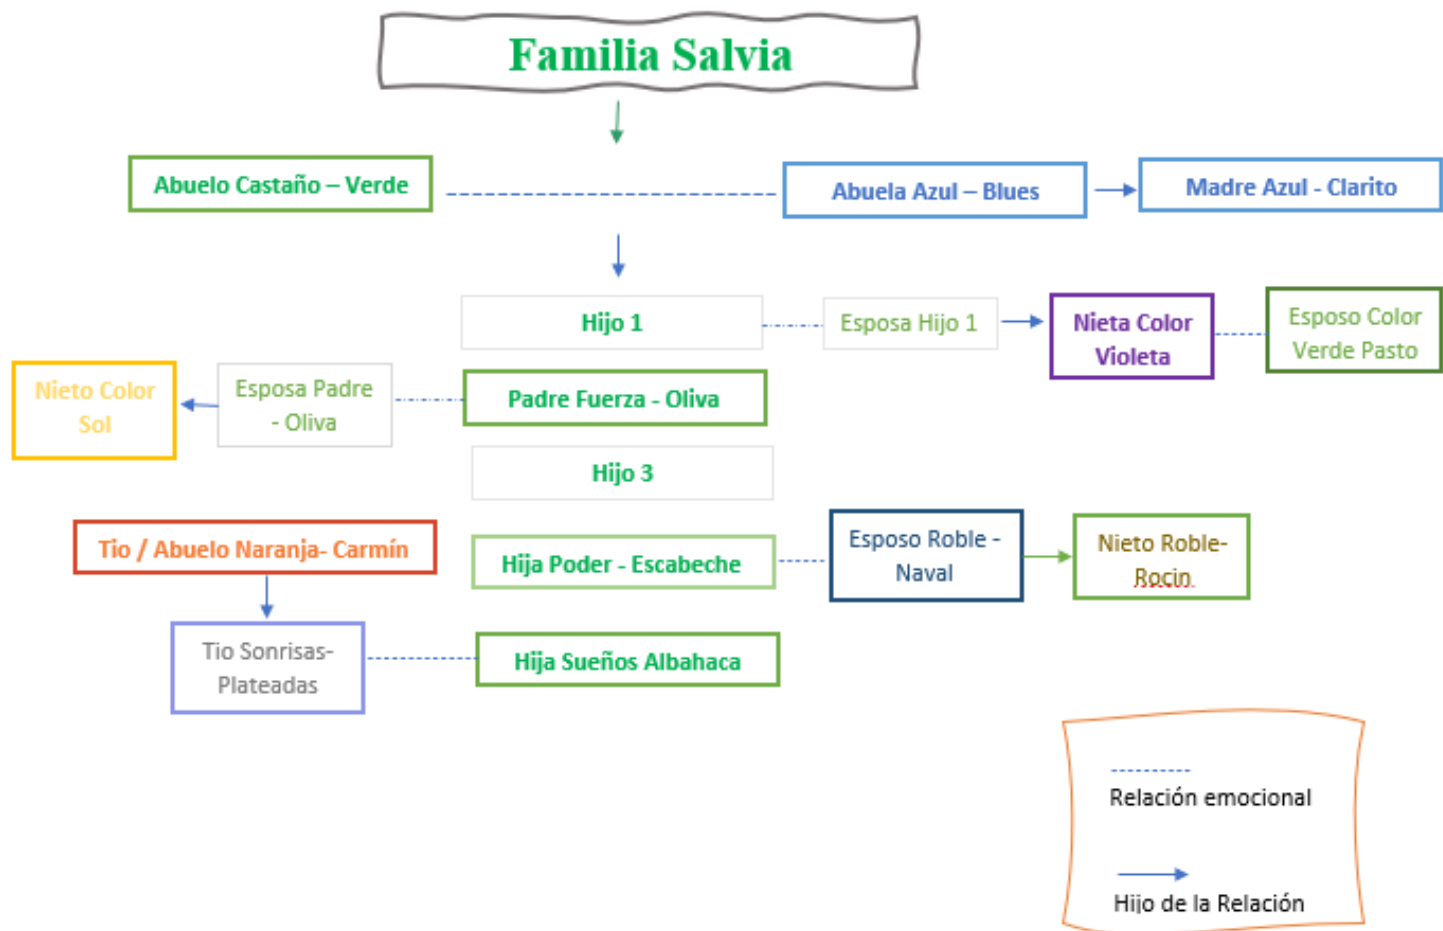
Familia Salvia

Abuelo Castaño – Verde

Abuela Azul – Blues

Madre Azul - Clarito

Hijo 1

Esposa Hijo 1

Nieta Color Violeta

Esposo Color Verde Pasto

Nieto Color Sol

Esposa Padre - Oliva

Padre Fuerza - Oliva

Hijo 3

Tio / Abuelo Naranja- Carmín

Hija Poder - Escabeche

Esposo Roble - Naval

Nieto Roble-Rocin

Tio Sonrisas-Plateadas

Hija Sueños Albahaca

Relación emocional

Hijo de la Relación